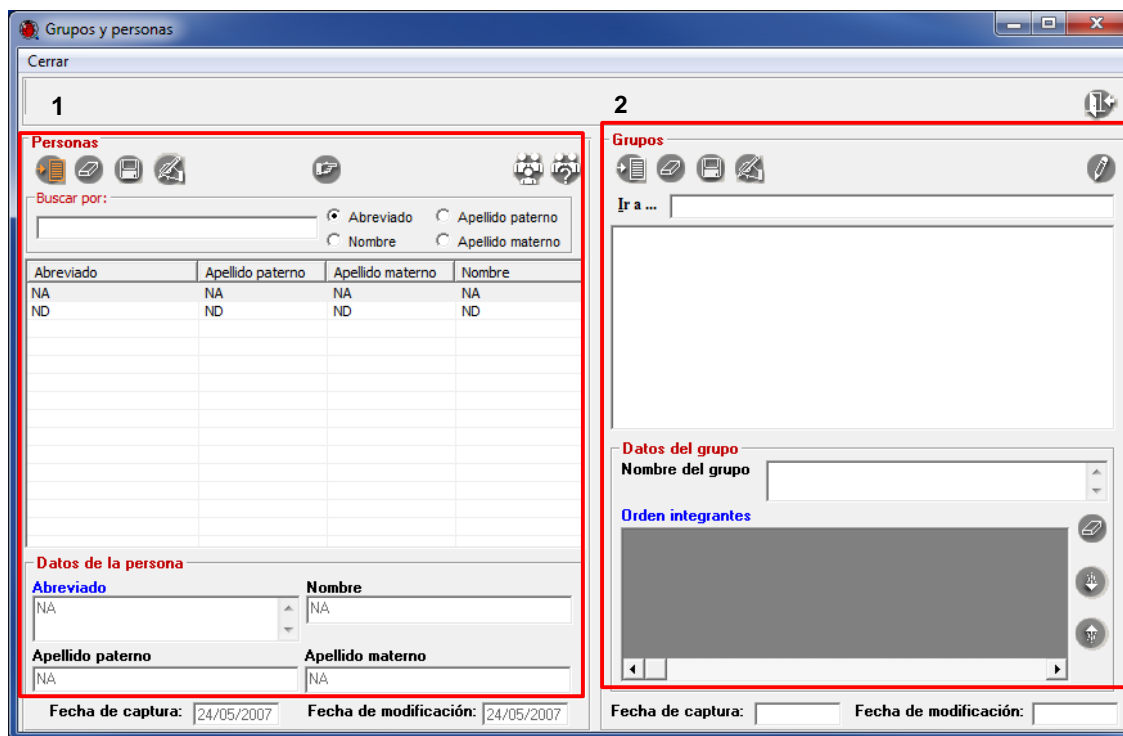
Grupos y personas

Cerrar

1

2

Personas

Buscar por:

Abreviado
Apellido paterno
Nombre
Apellido materno

| Abreviado | Apellido paterno | Apellido materno | Nombre |
|---|---|---|---|
| NA | NA | NA | NA |
| ND | ND | ND | ND |

Datos de la persona

Abreviado
NA

Nombre
NA

Apellido paterno
NA

Apellido materno
NA

Fecha de captura: 24/05/2007
Fecha de modificación: 24/05/2007

Grupos

Ir a ...

Datos del grupo

Nombre del grupo

Orden integrantes

Fecha de captura:
Fecha de modificación: